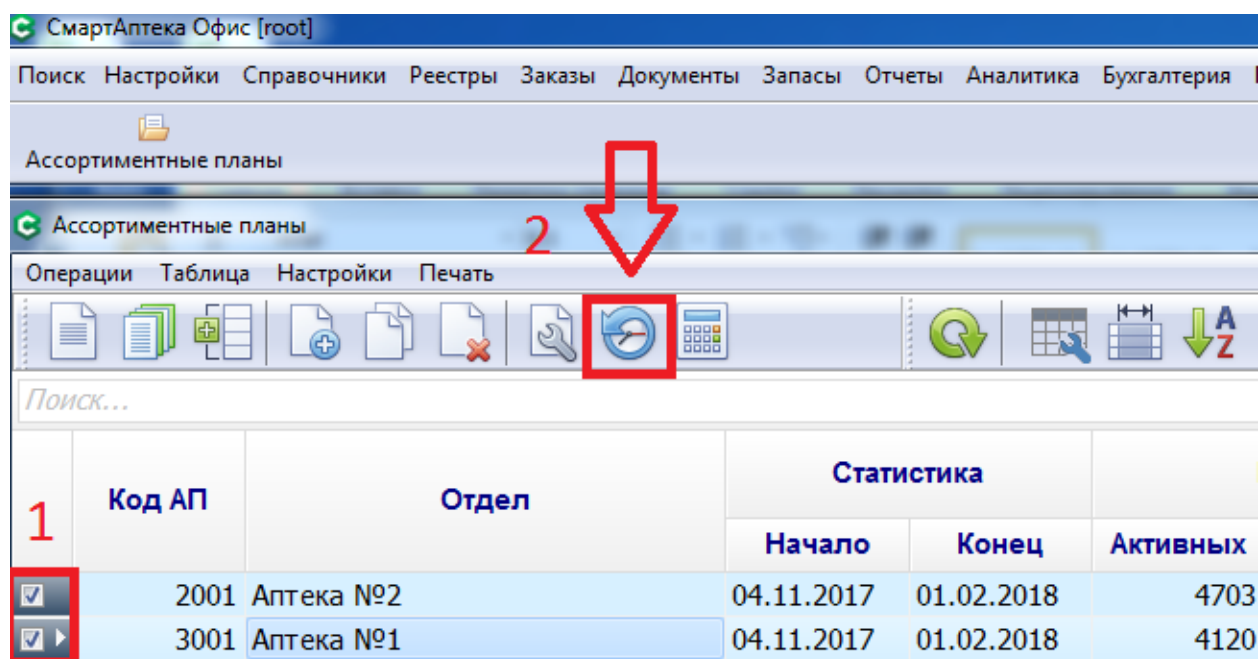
СмартАптека Офис [root]

Поиск Настройки Справочники Реестры Заказы Документы Запасы Отчеты Аналитика Бухгалтерия

Ассортиментные планы

Ассортиментные планы

2

Операции Таблица Настройки Печать

Поиск...

1

| | Код АП | Отдел | Статистика Начало | Статистика Конец | Активных |
|---|---|---|---|---|---|
| ☑ | 2001 | Аптека №2 | 04.11.2017 | 01.02.2018 | 4703 |
| ☑ | 3001 | Аптека №1 | 04.11.2017 | 01.02.2018 | 4120 |